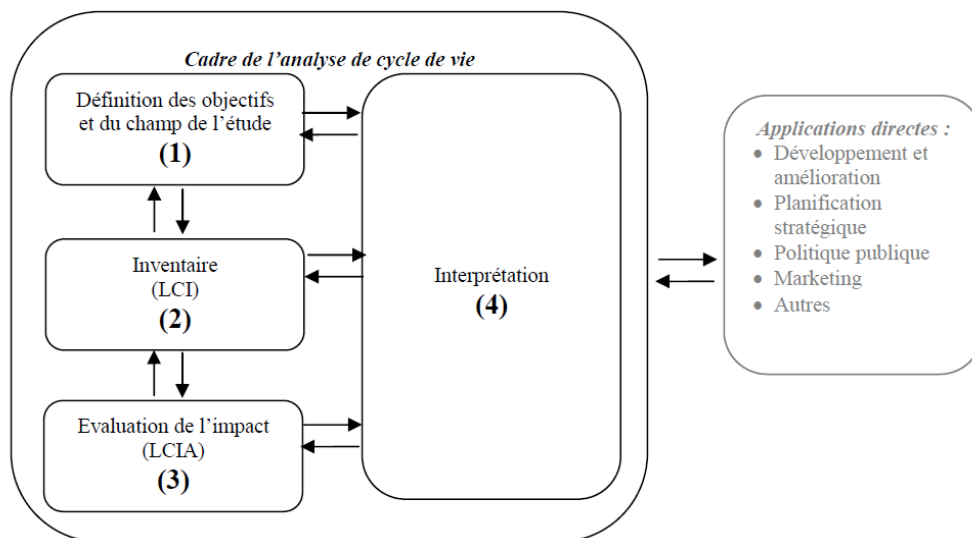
Cadre de l’analyse de cycle de vie

Définition des objectifs et du champ de l’étude
(1)

Inventaire
(LCI)
(2)

Evaluation de l’impact
(LCIA)
(3)

Interprétation
(4)

Applications directes :
• Développement et amélioration
• Planification stratégique
• Politique publique
• Marketing
• Autres